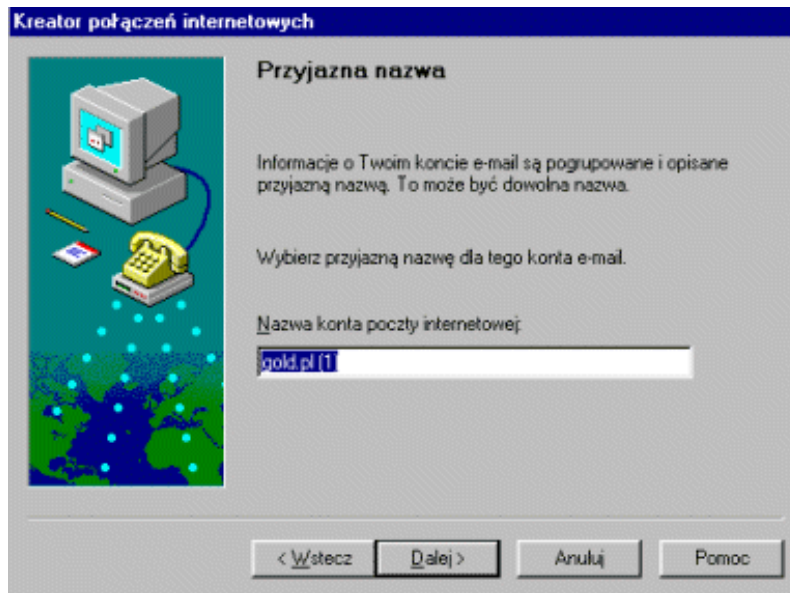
Kreator połączeń internetowych

Przyjazna nazwa

Informacje o Twoim koncie e-mail są pogrupowane i opisane przyjazną nazwą. To może być dowolna nazwa.

Wybierz przyjazną nazwę dla tego konta e-mail.

Nazwa konta poczty internetowej:

gold.pl (1)

< Wstecz

Dalej >

Anuluj

Pomoc